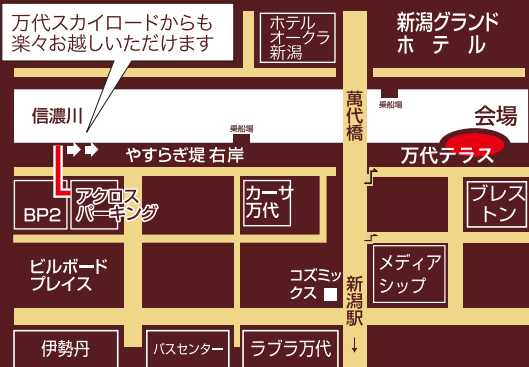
万代スカイロードからも楽々お越しいただけます

ホテルオークラ新潟

新潟グランドホテル

信濃川

乗船場

萬代橋

乗船場

会場

やすらぎ堤 右岸

万代テラス

BP2

アクロスパーキング

カーサ万代

ブレストン

ビルボードプレイス

コズミックス

新潟駅

メディアシップ

伊勢丹

バスセンター

ラブラ万代